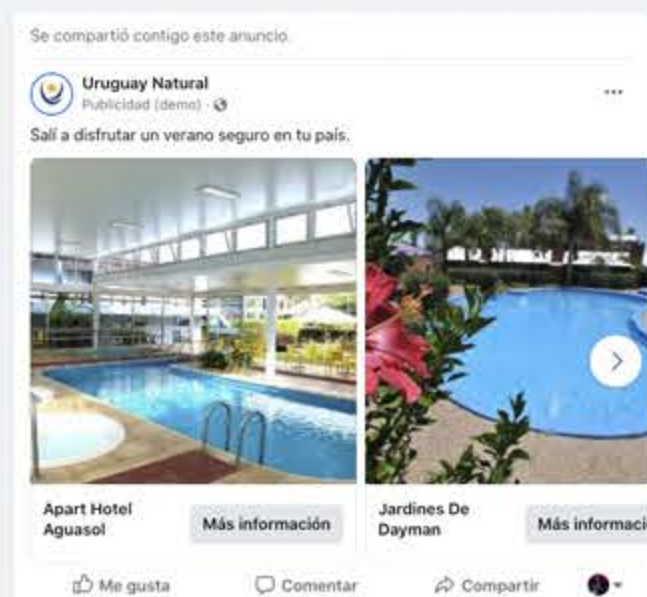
Se compartió contigo este anuncio.

Uruguay Natural
Publicidad (demo) ·

Salí a disfrutar un verano seguro en tu país.

Apart Hotel Aguasol
Más información

Jardines De Dayman
Más informaci

Me gusta
Comentar
Compartir